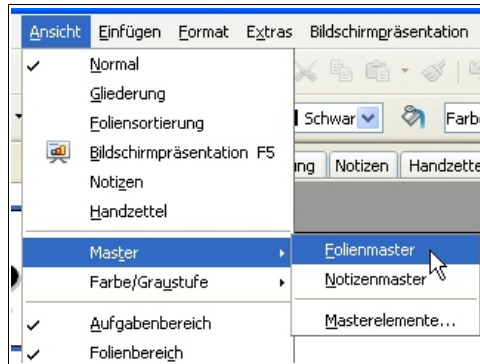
Ansicht Einfügen Format Extras Bildschirmpräsentation

Normal
Gliederung
Foliensortierung
Bildschirmpräsentation F5
Notizen
Handzettel
Master
Farbe/Graustufe
Aufgabenbereich
Folienbereich

Schwar
Farbe
ng Notizen Handzette

Folienmaster
Notizenmaster
Masterelemente...